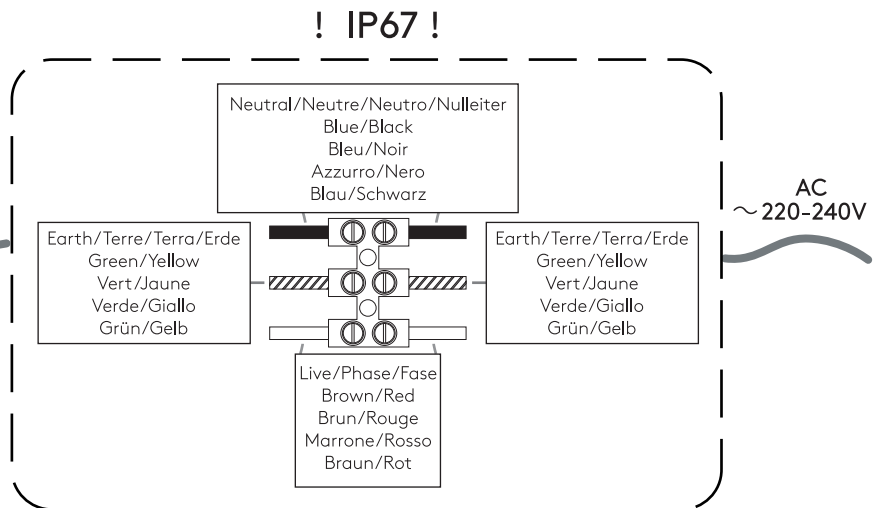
! IP67 !

Neutral/Neutre/Neutro/Nulleiter
Blue/Black
Bleu/Noir
Azzurro/Nero
Blau/Schwarz

AC
$\sim$220-240V

Earth/Terre/Terra/Erde
Green/Yellow
Vert/Jaune
Verde/Giallo
Grün/Gelb

Earth/Terre/Terra/Erde
Green/Yellow
Vert/Jaune
Verde/Giallo
Grün/Gelb

Live/Phase/Fase
Brown/Red
Brun/Rouge
Marrone/Rosso
Braun/Rot